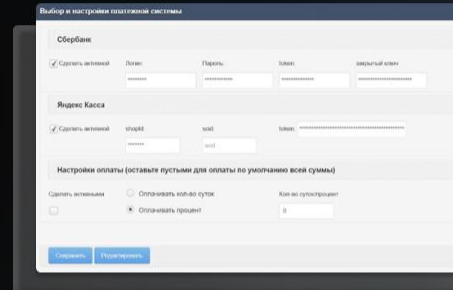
Выбор и настройки платежной системы

Сбербанк

Сделать активной

Логин
********

Пароль
************

token
************

закрытый ключ
**********************

Яндекс Касса

Сделать активной

shopId
*******

scid
scid

token
************************************

Настройки оплаты (оставьте пустыми для оплаты по умолчанию всей суммы)

Сделать активными

Оплачивать кол-во суток

Оплачивать процент

Кол-во сутокпроцент
8

Сохранить

Редактировать